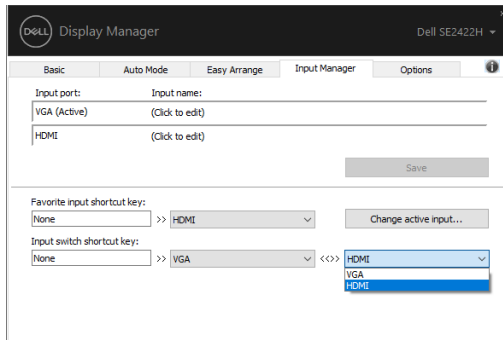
DELL Display Manager

Dell SE2422H

Basic | Auto Mode | Easy Arrange | Input Manager | Options

Input port: Input name:

VGA (Active) (Click to edit)

HDMI (Click to edit)

Save

Favorite input shortcut key:

None >> HDMI

Change active input...

Input switch shortcut key:

None >> VGA <<>> HDMI

VGA
HDMI